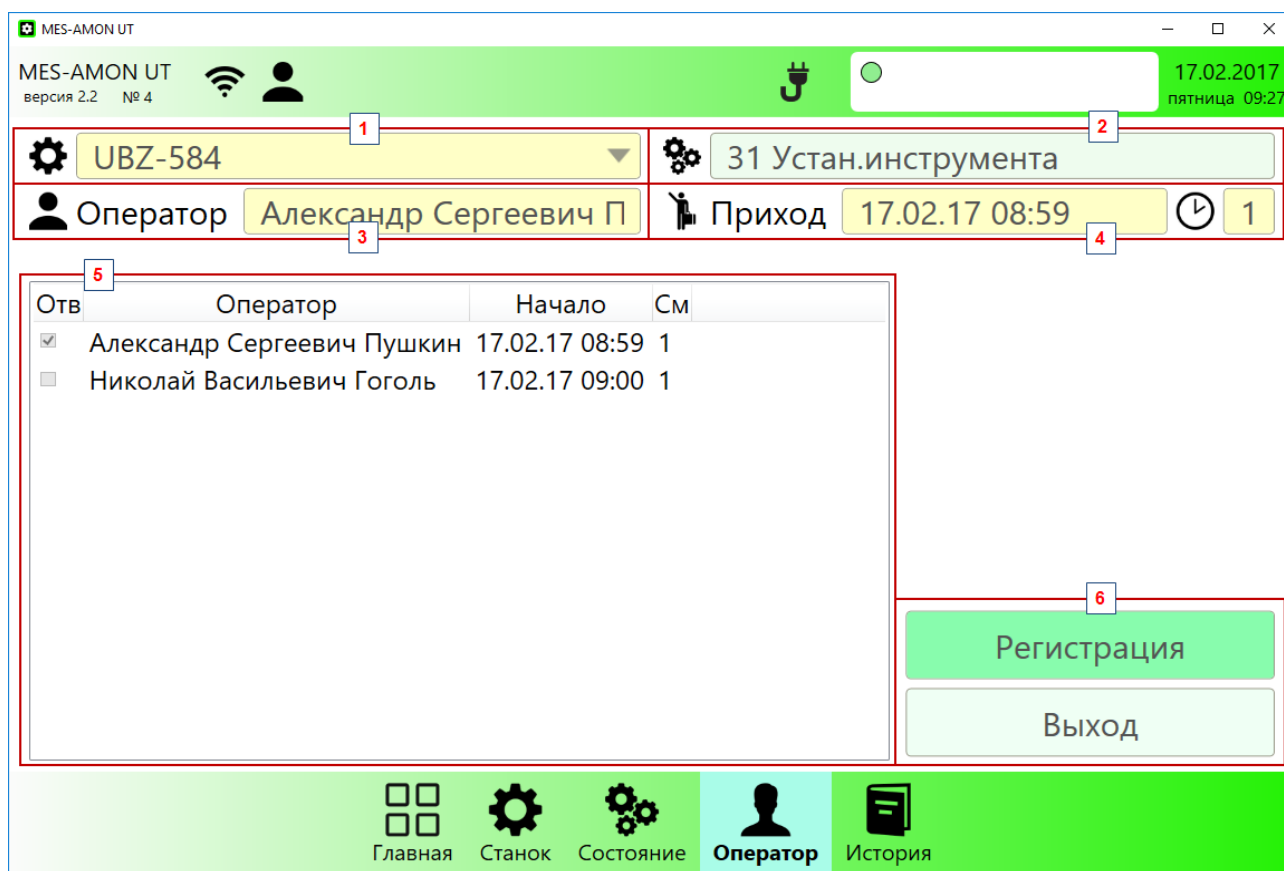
MES-AMON UT

MES-AMON UT
версия 2.2 № 4

17.02.2017
пятница 09:27

1
UBZ-584

2
31 Устан.инструмента

Оператор Александр Сергеевич П

3

Приход 17.02.17 08:59 1

4

5

| Отв | Оператор | Начало | См |
|---|---|---|---|
| ☑ | Александр Сергеевич Пушкин | 17.02.17 08:59 | 1 |
| ☐ | Николай Васильевич Гоголь | 17.02.17 09:00 | 1 |

6
Регистрация
Выход

Главная Станок Состояние Оператор История